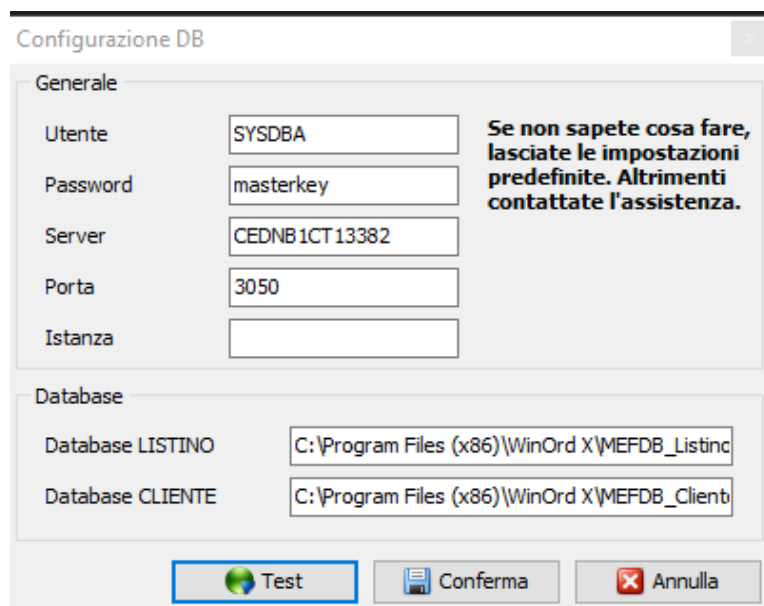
Configurazione DB

Generale

Utente SYSDBA

Password masterkey

Server CEDNB1CT13382

Porta 3050

Istanza

Se non sapete cosa fare, lasciate le impostazioni predefinite. Altrimenti contattate l'assistenza.

Database

Database LISTINO C:\Program Files (x86)\WinOrd X\MEFDB_Listino

Database CLIENTE C:\Program Files (x86)\WinOrd X\MEFDB_Client

Test

Conferma

Annulla